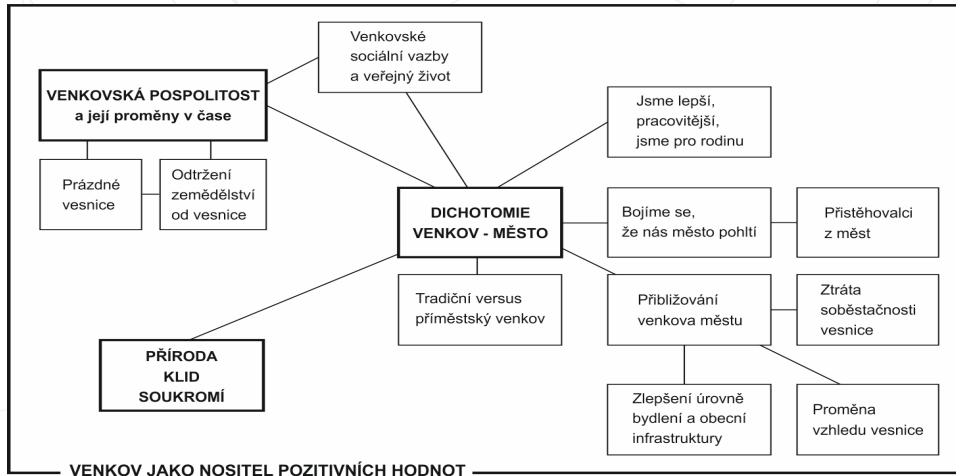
Venkovské sociální vazby a veřejný život

VENKOVSKÁ POSPOLITOST a její proměny v čase

Prázdné vesnice

Odtržení zemědělství od vesnice

Jsme lepší, pracovitější, jsme pro rodinu

DICHOTOMIE VENKOV - MĚSTO

Bojíme se, že nás město pohltí

Přistěhovalci z měst

Tradiční versus příměstský venkov

Přibližování venkova městu

Ztráta soběstačnosti vesnice

PŘÍRODA KLID SOUKROMÍ

Zlepšení úrovně bydlení a obecní infrastruktury

Proměna vzhledu vesnice

VENKOV JAKO NOSITEL POZITIVNÍCH HODNOT